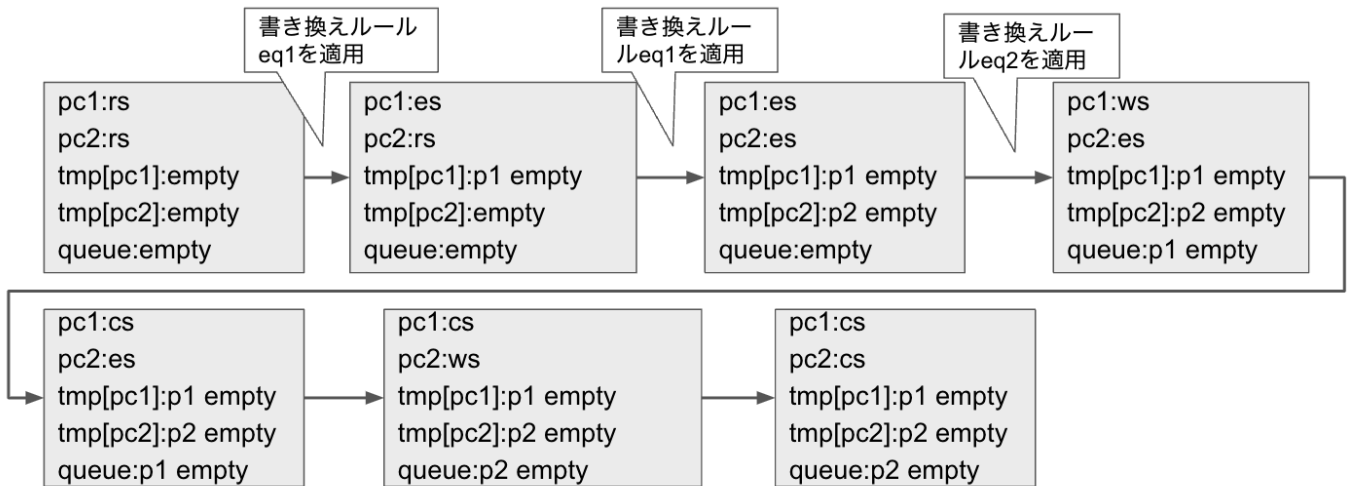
書き換えルール eq1を適用

書き換えルールeq1を適用

書き換えルールeq2を適用

pc1:rs
pc2:rs
tmp[pc1]:empty
tmp[pc2]:empty
queue:empty

pc1:es
pc2:rs
tmp[pc1]:p1 empty
tmp[pc2]:empty
queue:empty

pc1:es
pc2:es
tmp[pc1]:p1 empty
tmp[pc2]:p2 empty
queue:empty

pc1:ws
pc2:es
tmp[pc1]:p1 empty
tmp[pc2]:p2 empty
queue:p1 empty

pc1:cs
pc2:es
tmp[pc1]:p1 empty
tmp[pc2]:p2 empty
queue:p1 empty

pc1:cs
pc2:ws
tmp[pc1]:p1 empty
tmp[pc2]:p2 empty
queue:p2 empty

pc1:cs
pc2:cs
tmp[pc1]:p1 empty
tmp[pc2]:p2 empty
queue:p2 empty